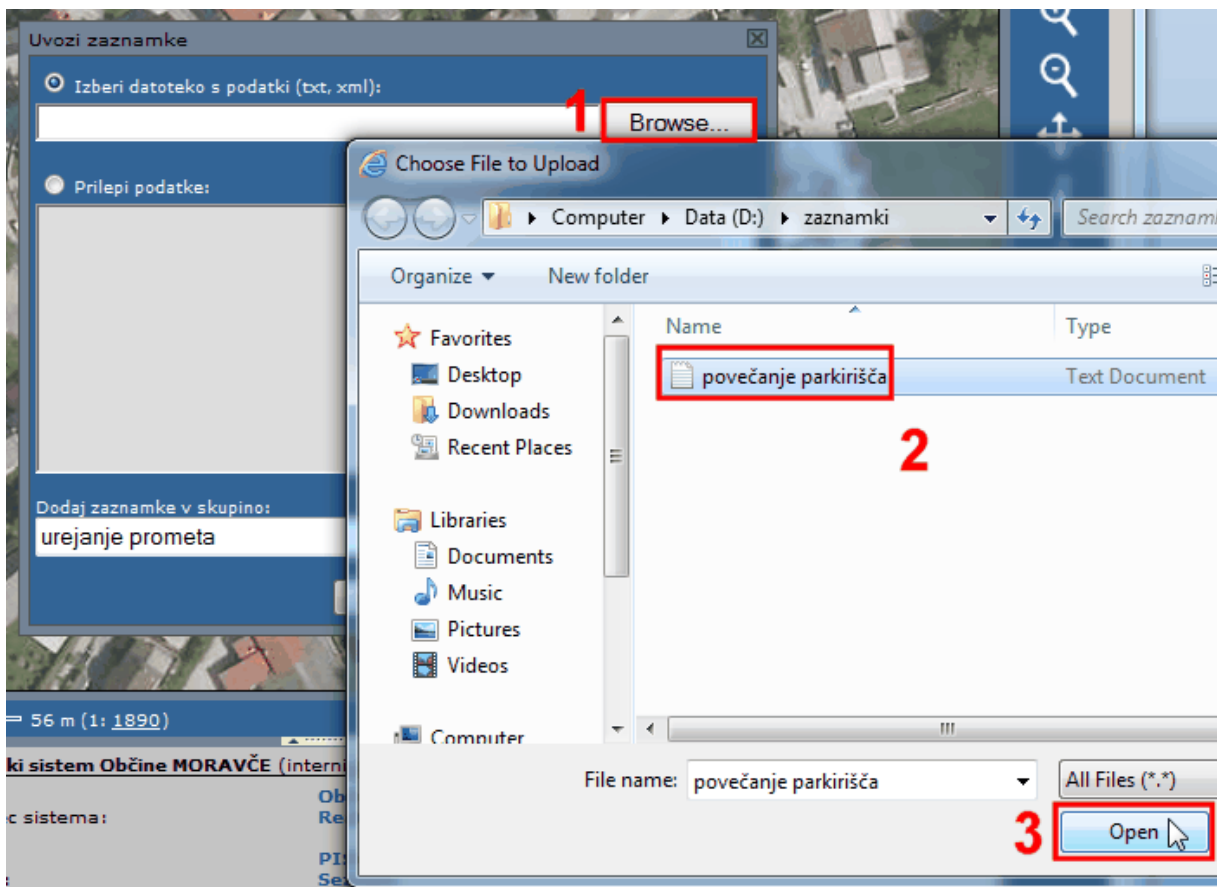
Uvozi zaznamke

Izberi datoteko s podatki (txt, xml):

1 Browse...

Prilepi podatke:

Dodaj zaznamke v skupino:
urejanje prometa

56 m (1: 1890)

ki sistem Občine MORAVČE (interni

c sistema:

Ob
Re

PI
Se

Choose File to Upload

Computer ▸ Data (D:) ▸ zaznamki

Search zaznam

Organize ▾ New folder

Favorites
Desktop
Downloads
Recent Places

Libraries
Documents
Music
Pictures
Videos

Computer

Name
Type

povečanje parkirišča
Text Document

2

File name: povečanje parkirišča
All Files (*.*)

3 Open